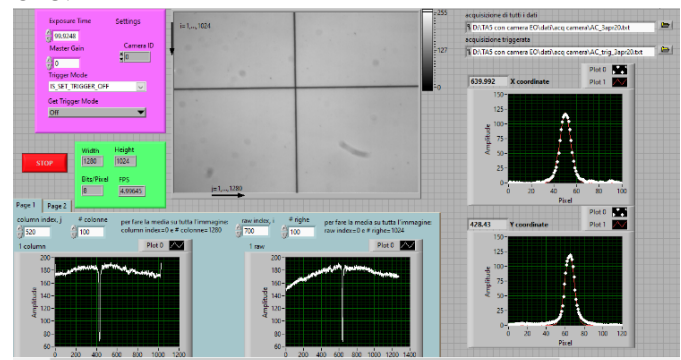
Exposure Time
99.0348
Settings
Master Gain
0
Camera ID
0
Trigger Mode
IS_SET_TRIGGER_OFF
Get Trigger Mode
Off

i=1,...,1024
j=1,...,1280

255
127
0

STOP

Width
1280
Height
1024
Bits/Pixel
8
FPS
4.99645

acquisizione di tutti i dati
D:\TAS con camera EO\dati\acq camera\AC_3apr20.txt
acquisizione triggerata
D:\TAS con camera EO\dati\acq camera\AC_trig_3apr20.txt

639.992
X coordinate
Plot 0
Plot 1
150
125
100
75
50
25
0
Amplitude
0 10 20 30 40 50 60 70 80 90 100
Pixel

428.41
Y coordinate
Plot 0
Plot 1
150
125
100
75
50
25
0
Amplitude
0 10 20 30 40 50 60 70 80 90 100
Pixel

Page 1
Page 2
column index, j
520
# colonne
100
per fare la media su tutta l'immagine: column index=0 e # colonne= 1280
1 column
Plot 0
200
180
160
140
120
100
80
60
Amplitude
0 200 400 600 800 1000 1200

raw index, i
700
# righe
100
per fare la media su tutta l'immagine: raw index=0 e # righe= 1024
1 raw
Plot 0
200
180
160
140
120
100
80
60
Amplitude
0 200 400 600 800 1000 1200